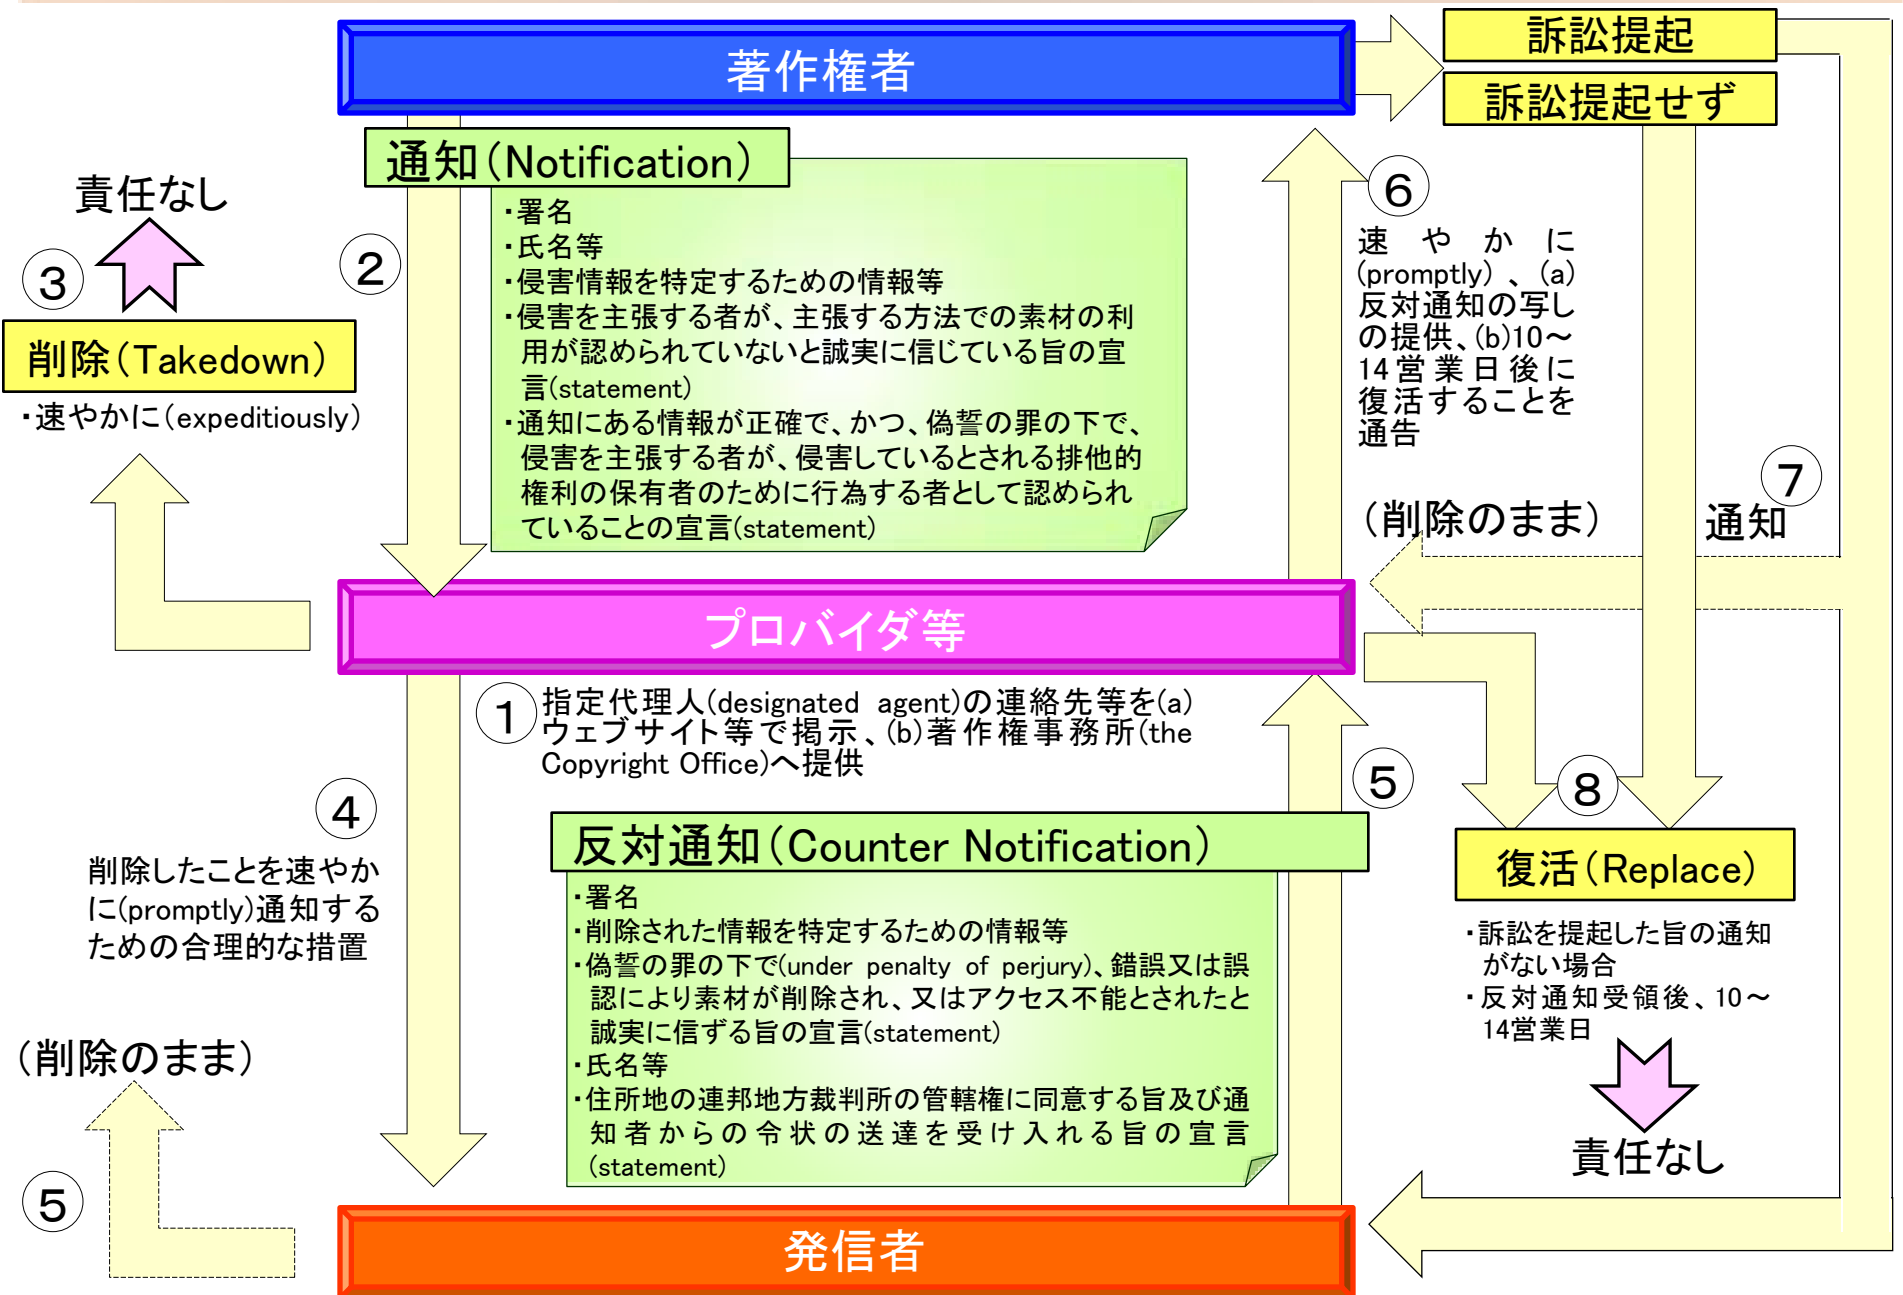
著作権者

訴訟提起

訴訟提起せず

通知（Notification）

・署名
・氏名等
・侵害情報を特定するための情報等
・侵害を主張する者が、主張する方法での素材の利用が認められていないと誠実に信じている旨の宣言(statement)
・通知にある情報が正確で、かつ、偽誓の罪の下で、侵害を主張する者が、侵害しているとされる排他的権利の保有者のために行為する者として認められていることの宣言(statement)

責任なし

③

②

削除（Takedown）

・速やかに（expeditiously）

⑥

速やかに(promptly)、(a)反対通知の写しの提供、(b)10～14営業日後に復活することを通告

⑦

（削除のまま）

通知

プロバイダ等

①

指定代理人(designated agent)の連絡先等を(a)ウェブサイト等で掲示、(b)著作権事務所(the Copyright Office)へ提供

④

削除したことを速やかに(promptly)通知するための合理的な措置

⑤

⑧

反対通知（Counter Notification）

・署名
・削除された情報を特定するための情報等
・偽誓の罪の下で(under penalty of perjury)、錯誤又は誤認により素材が削除され、又はアクセス不能とされたと誠実に信ずる旨の宣言(statement)
・氏名等
・住所地の連邦地方裁判所の管轄権に同意する旨及び通知者からの令状の送達を受け入れる旨の宣言(statement)

復活（Replace）

・訴訟を提起した旨の通知がない場合
・反対通知受領後、10～14営業日

（削除のまま）

⑤

責任なし

発信者